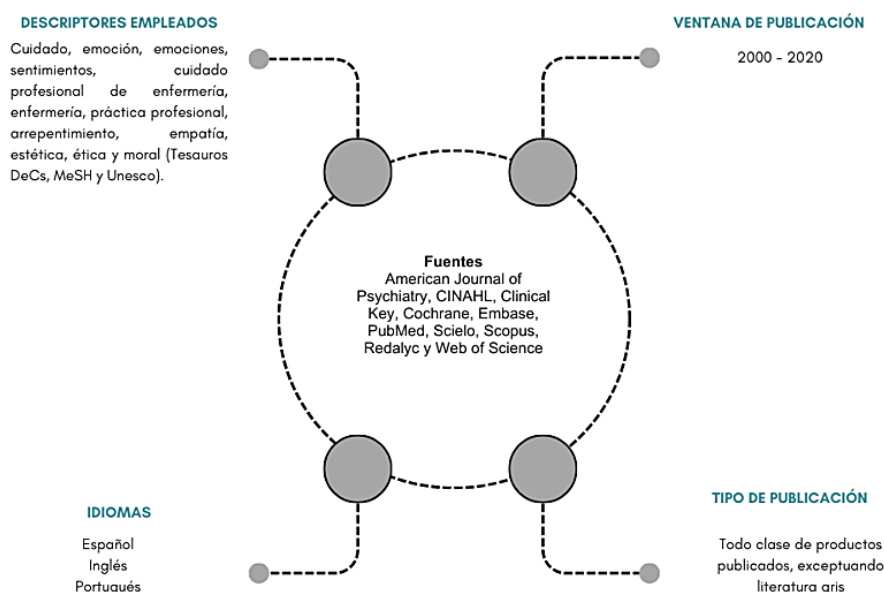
DESCRIPTORES EMPLEADOS

Cuidado, emoción, emociones, sentimientos, cuidado profesional de enfermería, enfermería, práctica profesional, arrepentimiento, empatía, estética, ética y moral (Tesauros DeCs, MeSH y Unesco).

VENTANA DE PUBLICACIÓN

2000 - 2020

Fuentes
American Journal of Psychiatry, CINAHL, Clinical Key, Cochrane, Embase, PubMed, Scielo, Scopus, Redalyc y Web of Science

IDIOMAS

Español
Inglés
Portuqués

TIPO DE PUBLICACIÓN

Todo clase de productos publicados, exceptuando literatura aris